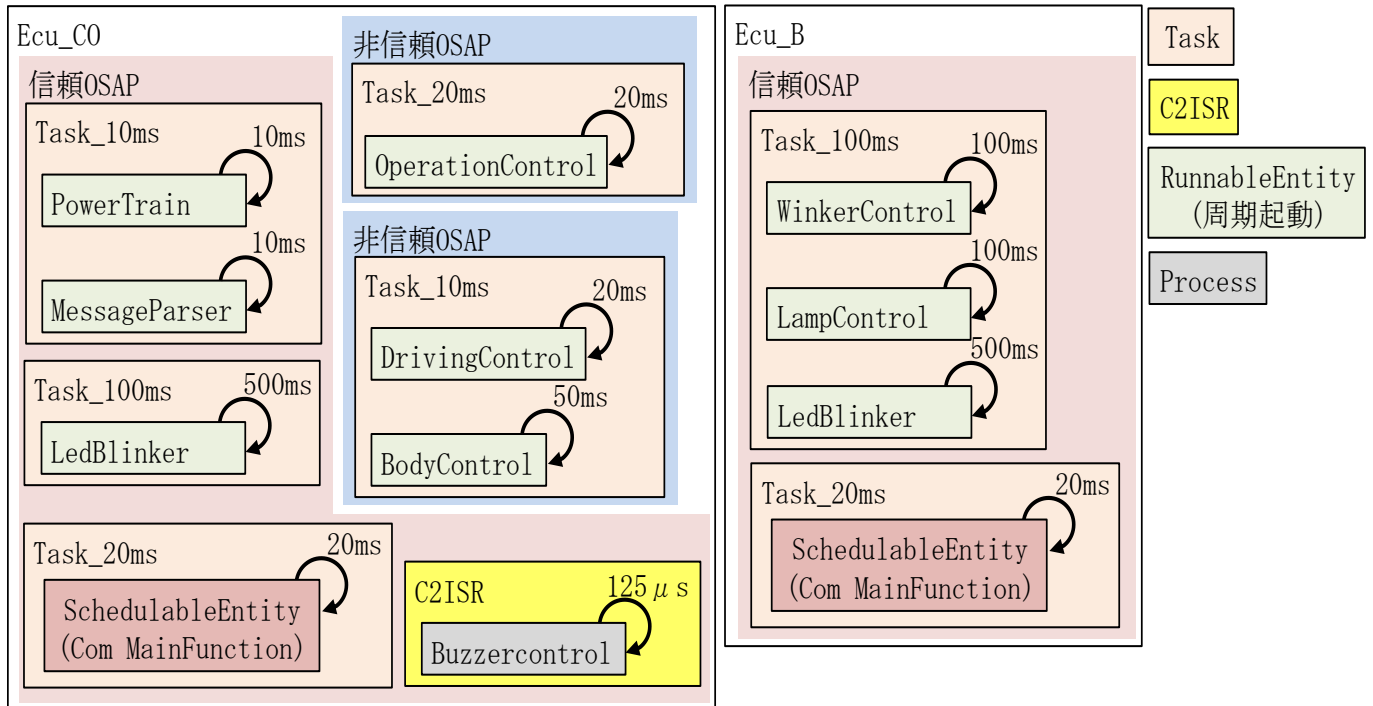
Ecu_C0

信頼OSAP

Task_10ms

10ms

PowerTrain

10ms

MessageParser

Task_100ms

500ms

LedBlinker

非信頼OSAP

Task_20ms

20ms

OperationControl

非信頼OSAP

Task_10ms

20ms

DrivingControl

50ms

BodyControl

Task_20ms

20ms

SchedulableEntity
(Com MainFunction)

C2ISR

125$\mu$s

Buzzercontrol

Ecu_B

信頼OSAP

Task_100ms

100ms

WinkerControl

100ms

LampControl

500ms

LedBlinker

Task_20ms

20ms

SchedulableEntity
(Com MainFunction)

Task

C2ISR

RunnableEntity
(周期起動)

Process